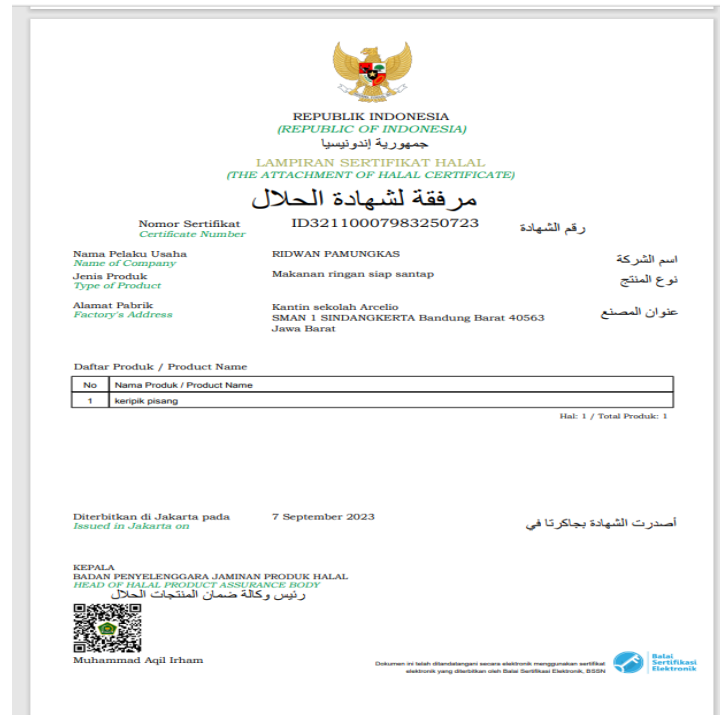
REPUBLIK INDONESIA
(REPUBLIC OF INDONESIA)
جمهورية إندونيسيا

LAMPIRAN SERTIFIKAT HALAL
(THE ATTACHMENT OF HALAL CERTIFICATE)
مرفقة لشهادة الحلال

Nomor Sertifikat
Certificate Number
ID32110007983250723
رقم الشهادة

Nama Pelaku Usaha
Name of Company
RIDWAN PAMUNGKAS
اسم الشركة

Jenis Produk
Type of Product
Makanan ringan siap santap
نوع المنتج

Alamat Pabrik
Factory's Address
Kantin sekolah Arcelio
SMAN 1 SINDANGKERTA Bandung Barat 40563
Jawa Barat
عنوان المصنع

Daftar Produk / Product Name

| No | Nama Produk / Product Name |
|---|---|
| 1 | keripik pisang |

Hal: 1 / Total Produk: 1

Diterbitkan di Jakarta pada
Issued in Jakarta on
7 September 2023
أصدرت الشهادة بجاكرتا في

KEPALA
BADAN PENYELENGGARA JAMINAN PRODUK HALAL
HEAD OF HALAL PRODUCT ASSURANCE BODY
رئيس وكالة ضمان المنتجات الحلال

Muhammad Aqil Irham

Dokumen ini telah ditandatangani secara elektronik menggunakan sertifikat elektronik yang diterbitkan oleh Balai Sertifikasi Elektronik, BSSN

Balai Sertifikasi Elektronik